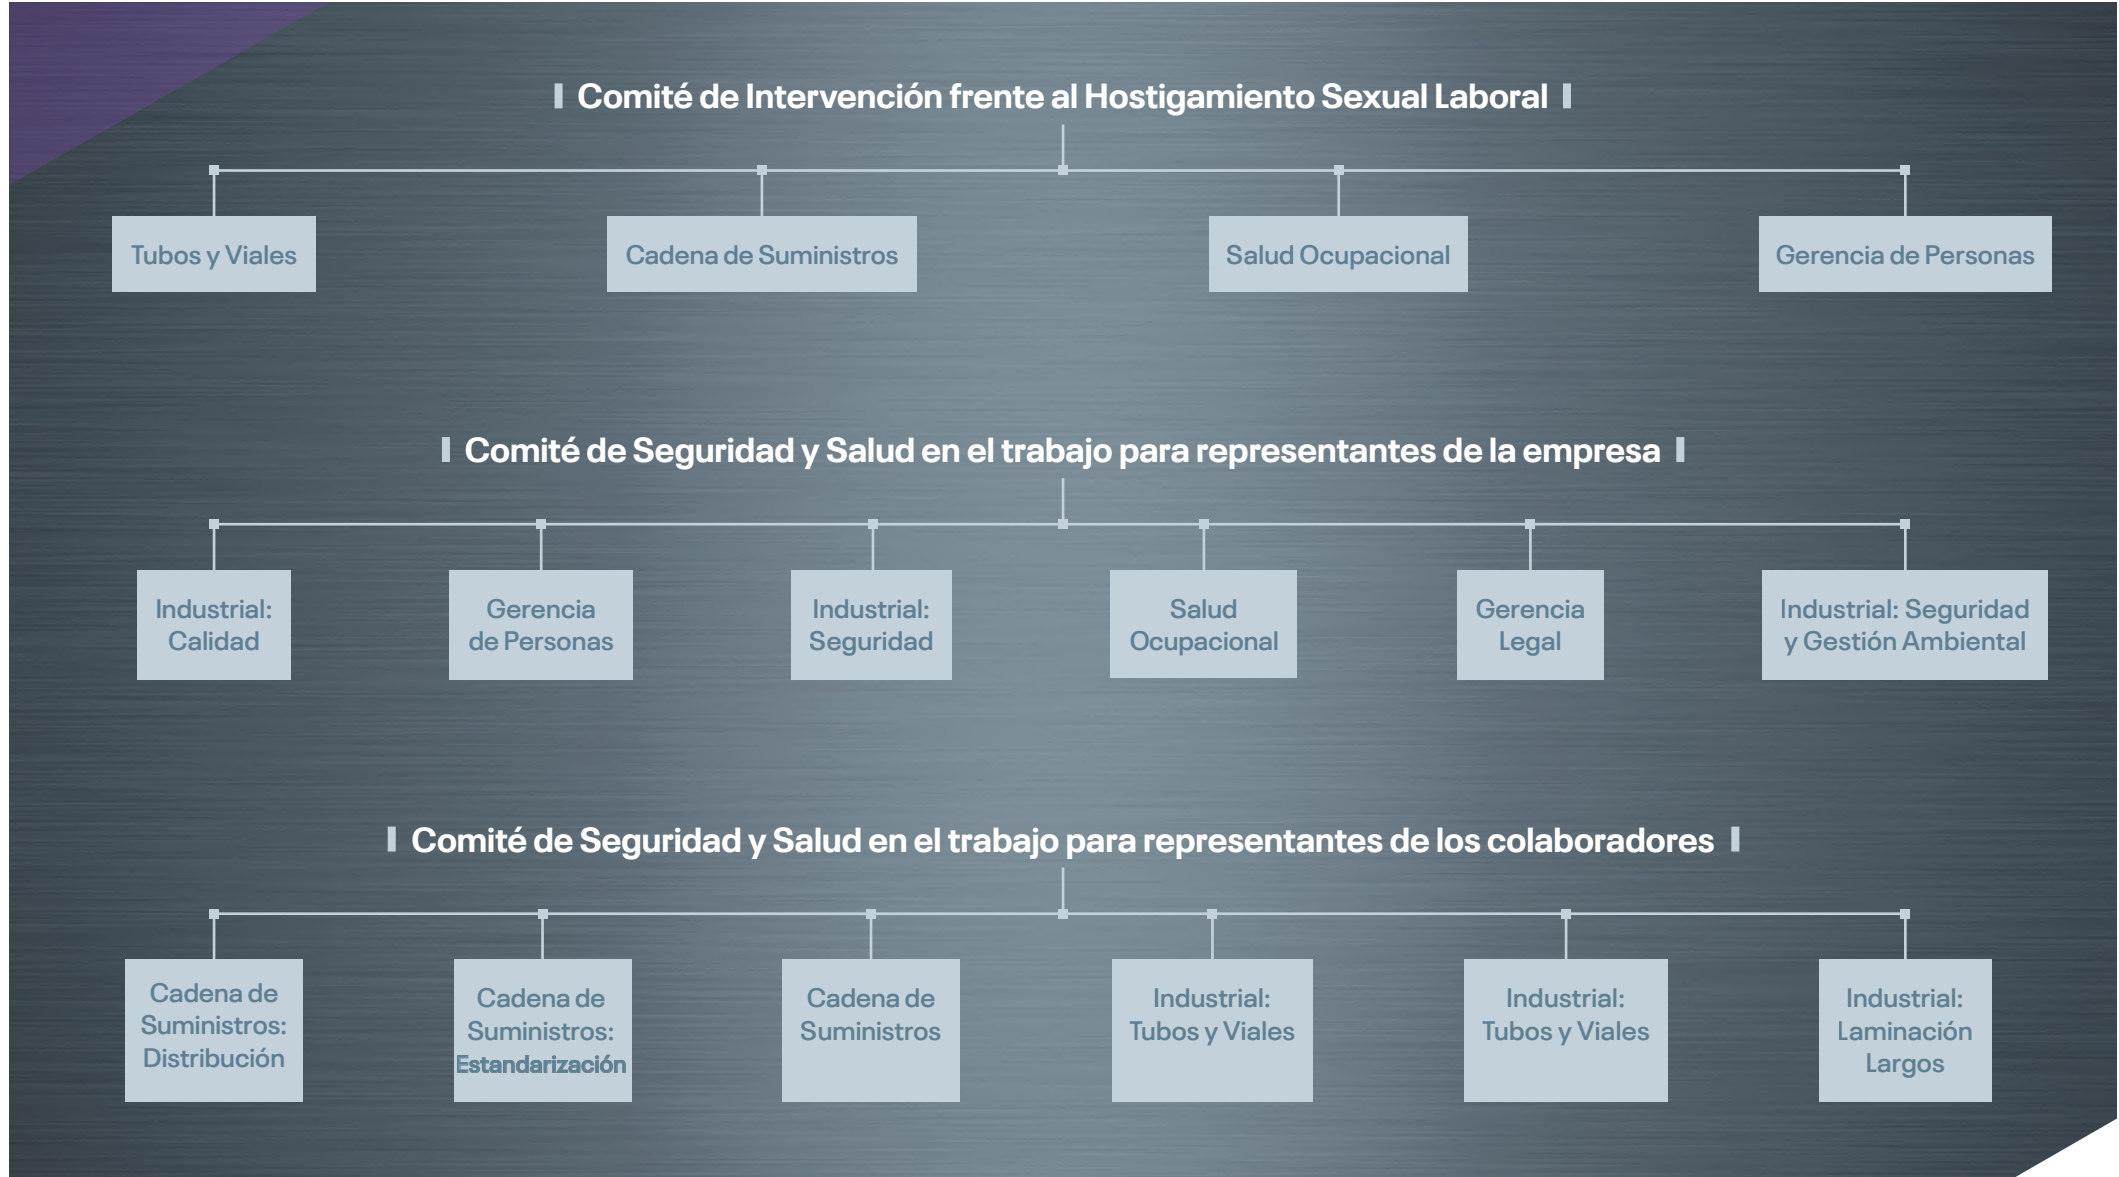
Comité de Intervención frente al Hostigamiento Sexual Laboral

Tubos y Viales

Cadena de Suministros

Salud Ocupacional

Gerencia de Personas

Comité de Seguridad y Salud en el trabajo para representantes de la empresa

Industrial: Calidad

Gerencia de Personas

Industrial: Seguridad

Salud Ocupacional

Gerencia Legal

Industrial: Seguridad y Gestión Ambiental

Comité de Seguridad y Salud en el trabajo para representantes de los colaboradores

Cadena de Suministros: Distribución

Cadena de Suministros: Estandarización

Cadena de Suministros

Industrial: Tubos y Viales

Industrial: Tubos y Viales

Industrial: Laminación Largos